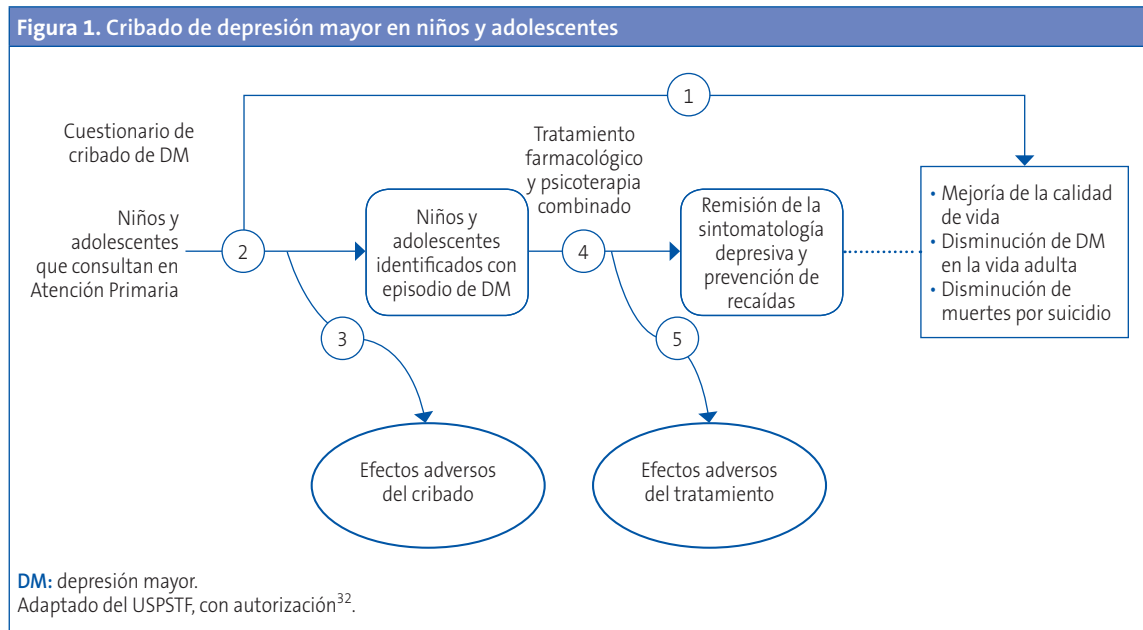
Figura 1. Cribado de depresión mayor en niños y adolescentes

1

Cuestionario de cribado de DM

Niños y adolescentes que consultan en Atención Primaria

2

Niños y adolescentes identificados con episodio de DM

Tratamiento farmacológico y psicoterapia combinado

4

Remisión de la sintomatología depresiva y prevención de recaídas

• Mejoría de la calidad de vida
• Disminución de DM en la vida adulta
• Disminución de muertes por suicidio

3

5

Efectos adversos del cribado

Efectos adversos del tratamiento

DM: depresión mayor.
Adaptado del USPSTF, con autorización$^{32}$.